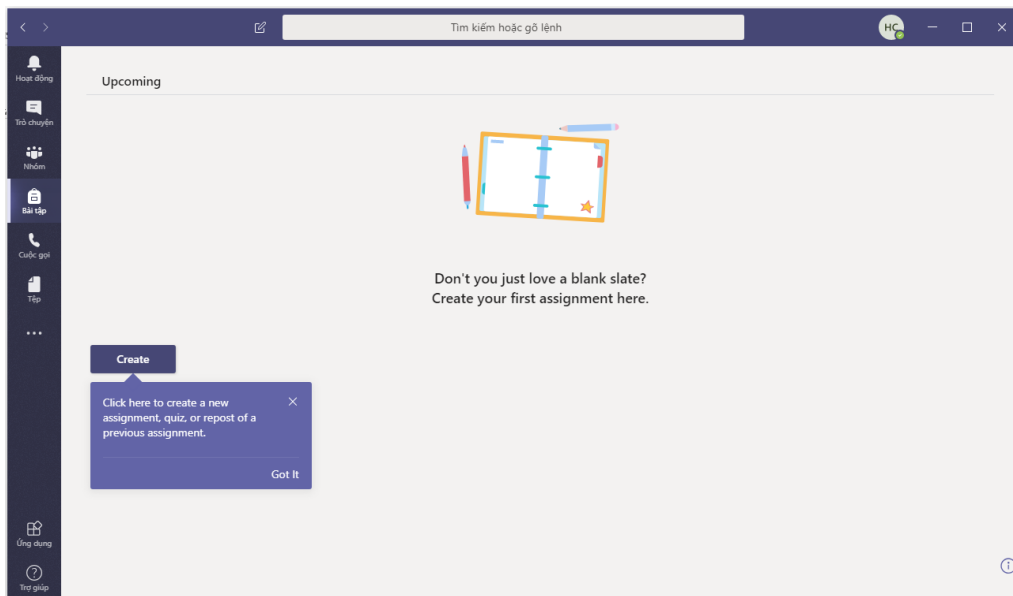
Tìm kiếm hoặc gõ lệnh

HC

Hoạt động

Trò chuyện

Nhóm

Bài tập

Cuộc gọi

Tệp

...

Ứng dụng

Trợ giúp

Upcoming

Don't you just love a blank slate?
Create your first assignment here.

Create

Click here to create a new assignment, quiz, or repost of a previous assignment.

Got It